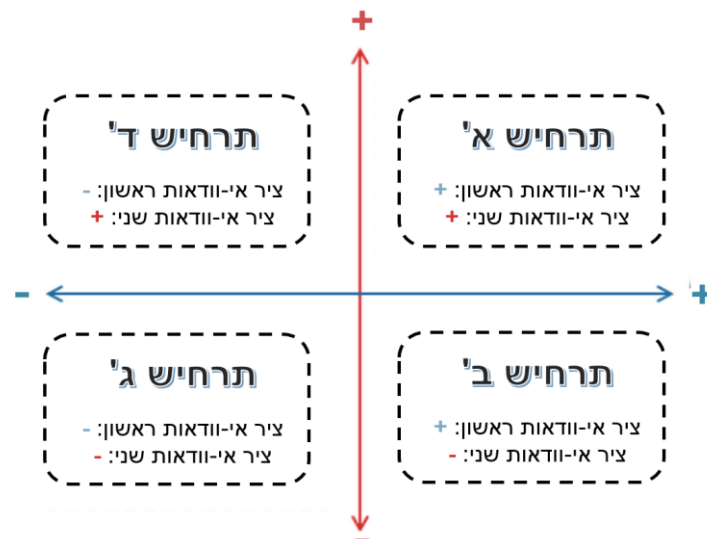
+

תרחיש ד'
ציר אי-וודאות ראשון: -
ציר אי-וודאות שני: +

תרחיש א'
ציר אי-וודאות ראשון: +
ציר אי-וודאות שני: +

-

+

תרחיש ג'
ציר אי-וודאות ראשון: -
ציר אי-וודאות שני: -

תרחיש ב'
ציר אי-וודאות ראשון: +
ציר אי-וודאות שני: -